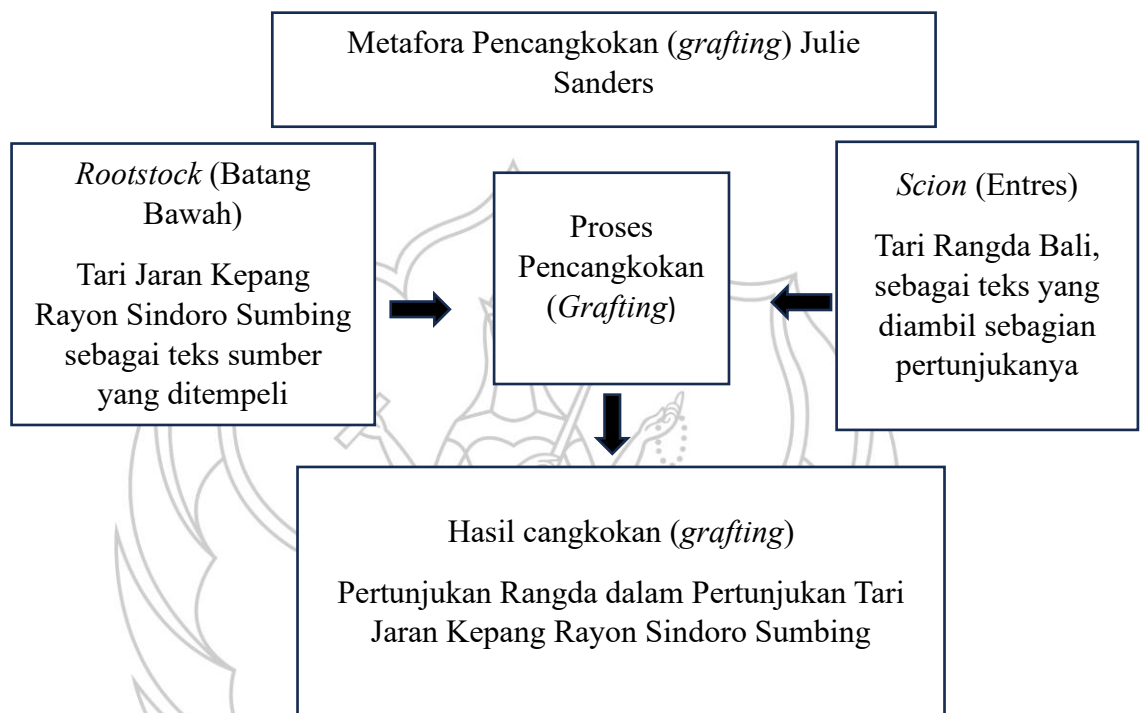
Metafora Pencangkokan (*grafting*) Julie Sanders

*Rootstock* (Batang Bawah)

Tari Jaran Kepang Rayon Sindoro Sumbing sebagai teks sumber yang ditempeli

Proses Pencangkokan (*Grafting*)

*Scion* (Entres)

Tari Rangda Bali, sebagai teks yang diambil sebagian pertunjukanya

Hasil cangkokan (*grafting*)

Pertunjukan Rangda dalam Pertunjukan Tari Jaran Kepang Rayon Sindoro Sumbing